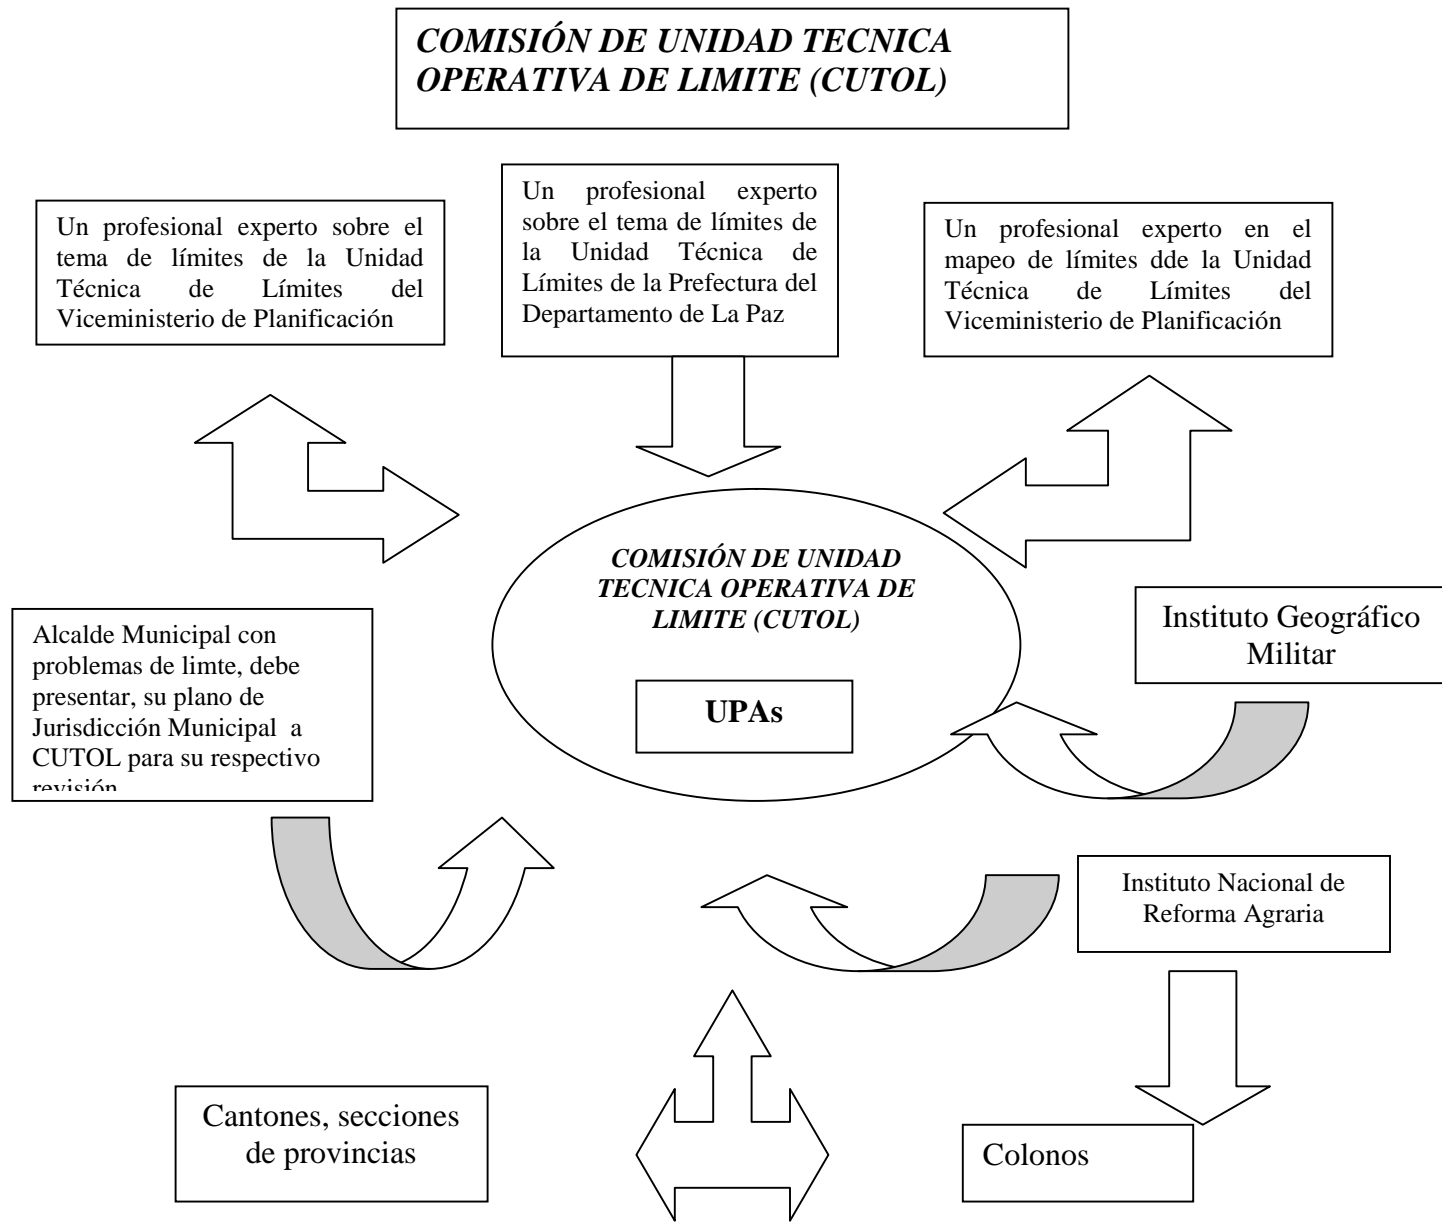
COMISIÓN DE UNIDAD TECNICA OPERATIVA DE LIMITE (CUTOL)

Un profesional experto sobre el tema de límites de la Unidad Técnica de Límites del Viceministerio de Planificación

Un profesional experto sobre el tema de límites de la Unidad Técnica de Límites de la Prefectura del Departamento de La Paz

Un profesional experto en el mapeo de límites dde la Unidad Técnica de Límites del Viceministerio de Planificación

COMISIÓN DE UNIDAD TECNICA OPERATIVA DE LIMITE (CUTOL)

UPAs

Instituto Geográfico Militar

Alcalde Municipal con problemas de limte, debe presentar, su plano de Jurisdicción Municipal a CUTOL para su respectivo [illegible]

Instituto Nacional de Reforma Agraria

Cantones, secciones de provincias

Colonos